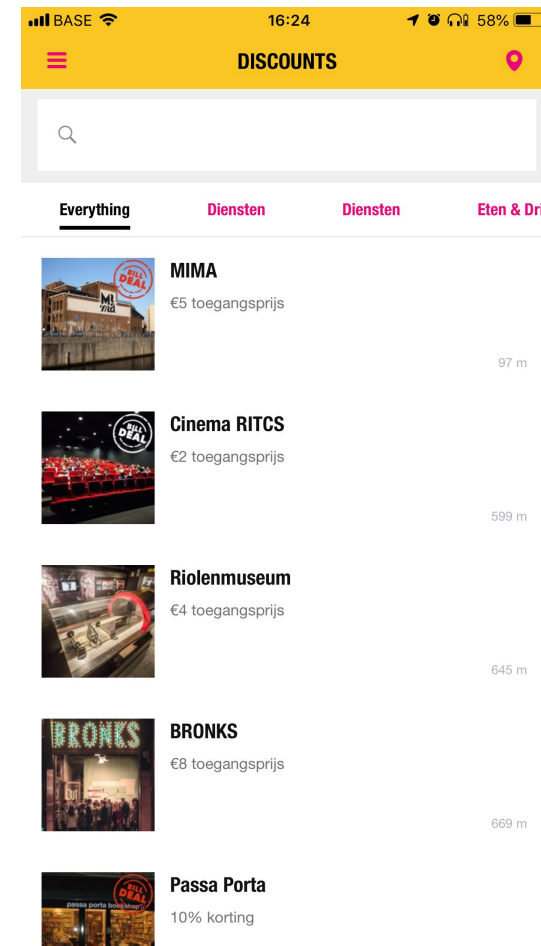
BASE 16:24 58%

DISCOUNTS

Everything Diensten Diensten Eten & Dri

BILL DEAL M MIMA

MIMA
€5 toegangsprijs
97 m

BILL DEAL

Cinema RITCS
€2 toegangsprijs
599 m

Riolenmuseum
€4 toegangsprijs
645 m

BRONKS

BRONKS
€8 toegangsprijs
669 m

BILL DEAL passa porta bookshop

Passa Porta
10% korting